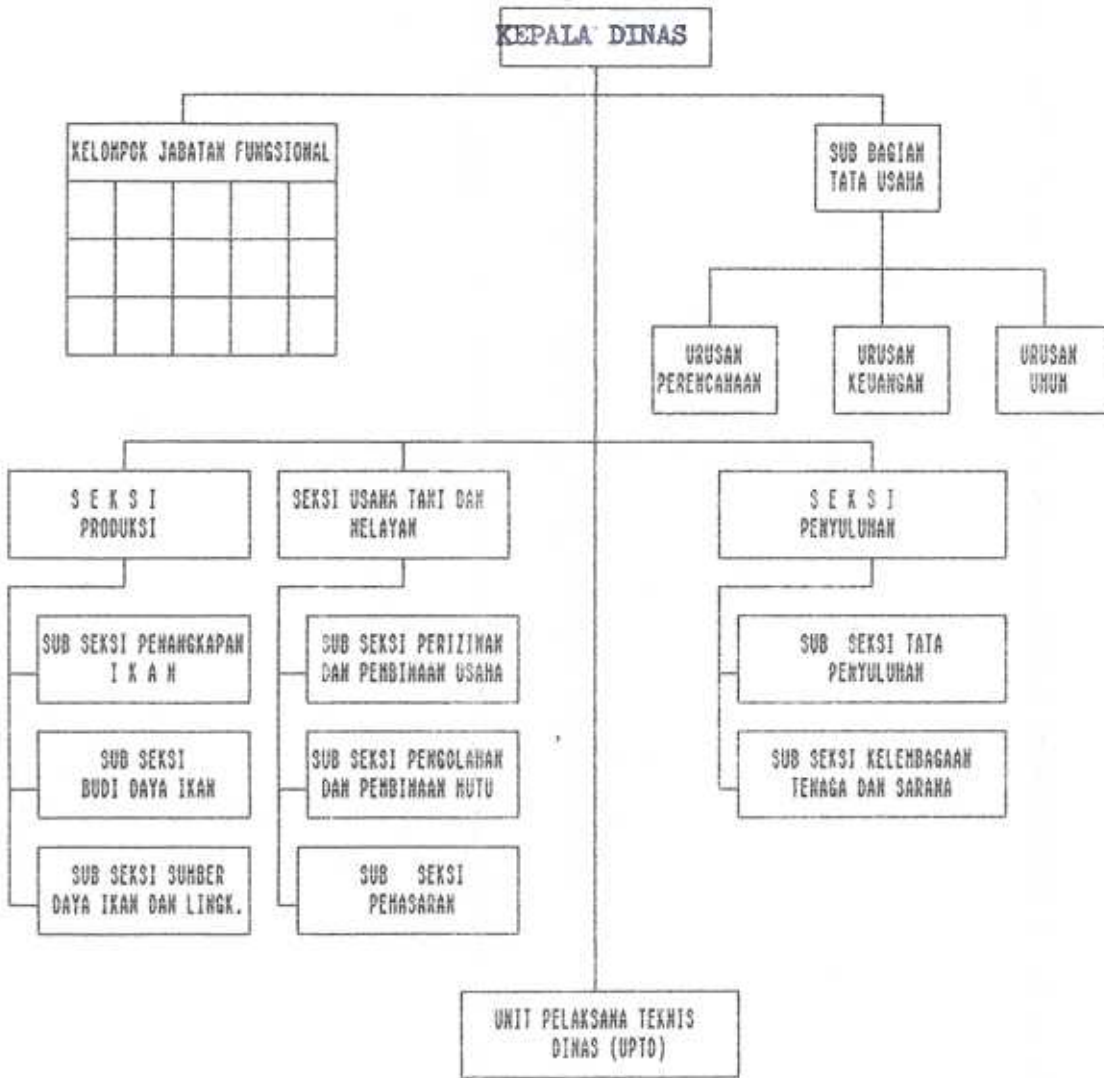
KEPALA DINAS

KELOMPOK JABATAN FUNGSIONAL

| | | | | |
|---|---|---|---|---|
| | | | | |
| | | | | |
| | | | | |

SUB BAGIAN TATA USAHA

URUSAN PERENCANAAN

URUSAN KEUANGAN

URUSAN UMUM

S E K S I PRODUKSI

SUB SEKSI PENANGKAPAN I K A N

SUB SEKSI BUDI DAYA IKAN

SUB SEKSI SUMBER DAYA IKAN DAN LINGK.

SEKSI USAHA TANI DAN NELAYAN

SUB SEKSI PERIZINAN DAN PEMBINAAN USAHA

SUB SEKSI PENGOLAHAN DAN PEMBINAAN MUTU

SUB SEKSI PEMASARAN

S E K S I PENYULUHAN

SUB SEKSI TATA PENYULUHAN

SUB SEKSI KELEMBAGAAN TENAGA DAN SARANA

UNIT PELAKSANA TEKNIS DINAS (UPTD)